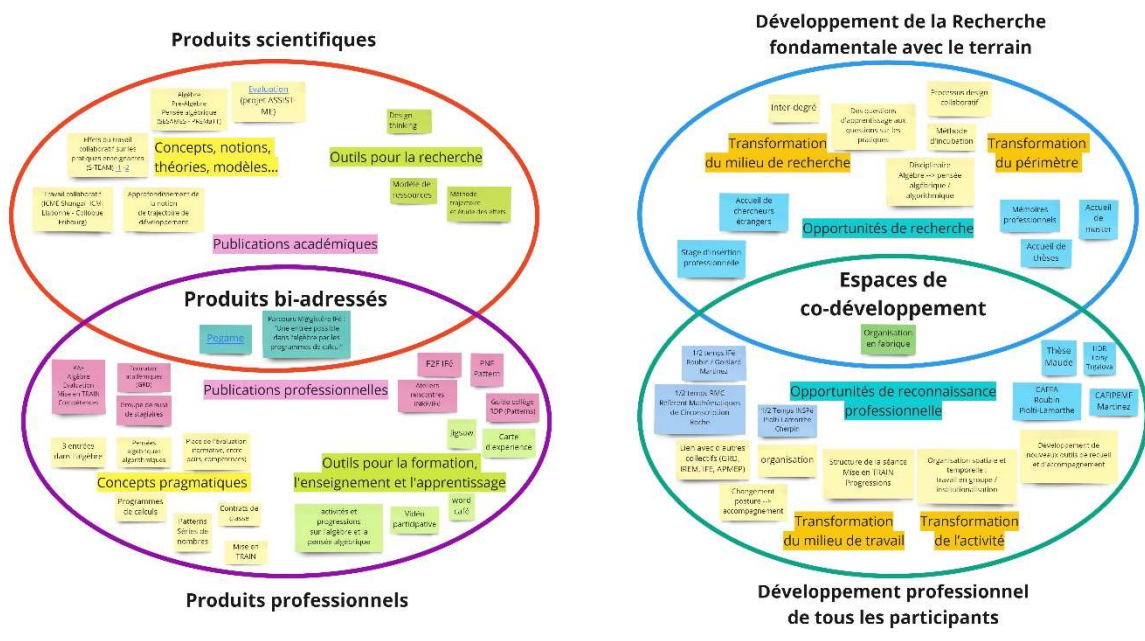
Produits scientifiques

Algèbre Pre-Algèbre Pensée algébrique (SésaMaths - PaMaT)

Evaluation (projet ASSIST-ME)

Design thinking

Effets du travail collaboratif sur les pratiques enseignantes (S-TEAM) -1 -2

Concepts, notions, théories, modèles...

Outils pour la recherche

Travail collaboratif (ICME Shangaï ICMI Lisbonne - Colloque Fribourg)

Approfondissement de la notion de trajectoire de développement

Modèle de ressources

Méthode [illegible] et étude des effets

Publications académiques

Produits bi-adressés

Pegame

Parcours Mégalgèbre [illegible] "Une entrée possible dans l'algèbre par les programmes de calcul"

Algèbre Evaluation Mise en TRAIN Compétences

Formation académiques (GRD)

Groupe de suivi de stagiaires

F2F IFÉ

PNF Pattern

Publications professionnelles

Ateliers rencontres INSPÉ

Guide collège TDP (Patterns)

Jigsaw

Carte d'expérience

3 entrées dans l'algèbre

Pensées algébriques algorithmiques

Place de l'évaluation formative, entre pairs, compétences

Concepts pragmatiques

Outils pour la formation, l'enseignement et l'apprentissage

Programmes de calculs

Patterns Séries de nombres

Contrats de classe

Mise en TRAIN

activités et progressions sur l'algèbre et la pensée algébrique

Vidéo participative

World café

Produits professionnels

Développement de la Recherche fondamentale avec le terrain

Inter degré

Des questions d'apprentissage aux questions sur les pratiques

Processus design collaboratif

Transformation du milieu de recherche

Méthode d'incubation

Transformation du périmètre

Disciplinaire Algèbre --> pensée algébrique / algorithmique

Accueil de chercheurs étrangers

Mémoires professionnels

Accueil de master

Opportunités de recherche

Stage d'insertion professionnelle

Accueil de thèses

Espaces de co-développement

Organisation en fabrique

1/2 temps IFÉ Roubin / Goislard Martinez

Thèse Maude

IFOE Lony Tsipilova

Opportunités de reconnaissance professionnelle

1/2 temps RMC Référent Mathématiques de Circonscription Roche

1/2 Temps INSPé Piolti-Lamorthe Cherpin

CAFFA Roubin Piolti-Lamorthe

CAFIPEMF Martinez

Lien avec d'autres collectifs (GRD, IREM, IFE, APMEP)

organisation

Structure de la séance Mise en TRAIN Progressions

Organisation spatiale et temporelle : travail en groupe / institutionnalisation

Développement de nouveaux outils de recueil et d'accompagnement

Changement posture --> accompagnement

Transformation du milieu de travail

Transformation de l'activité

Développement professionnel de tous les participants